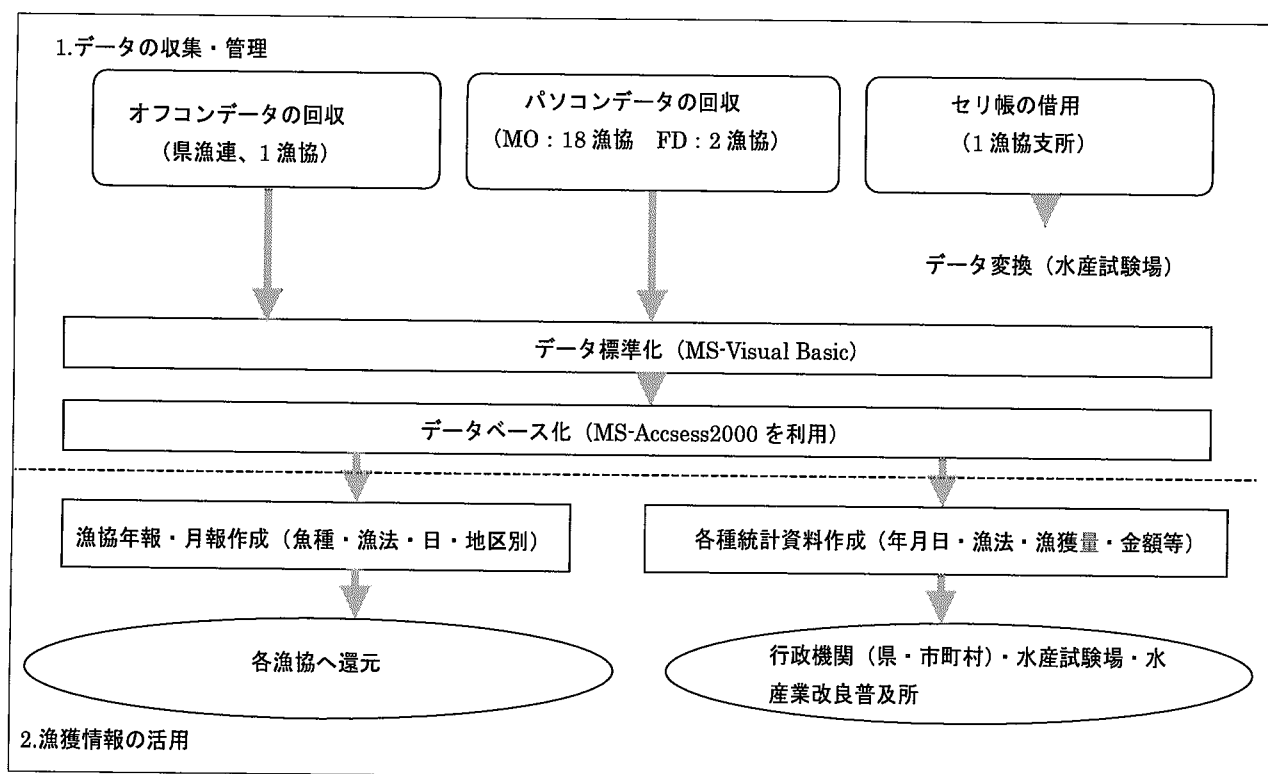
1.データの収集・管理

オフコンデータの回収
（県漁連、1漁協）

パソコンデータの回収
（MO：18漁協　FD：2漁協）

セリ帳の借用
（1漁協支所）

データ変換（水産試験場）

データ標準化（MS-Visual Basic）

データベース化（MS-Accsess2000を利用）

漁協年報・月報作成（魚種・漁法・日・地区別）

各種統計資料作成（年月日・漁法・漁獲量・金額等）

各漁協へ還元

行政機関（県・市町村）・水産試験場・水産業改良普及所

2.漁獲情報の活用